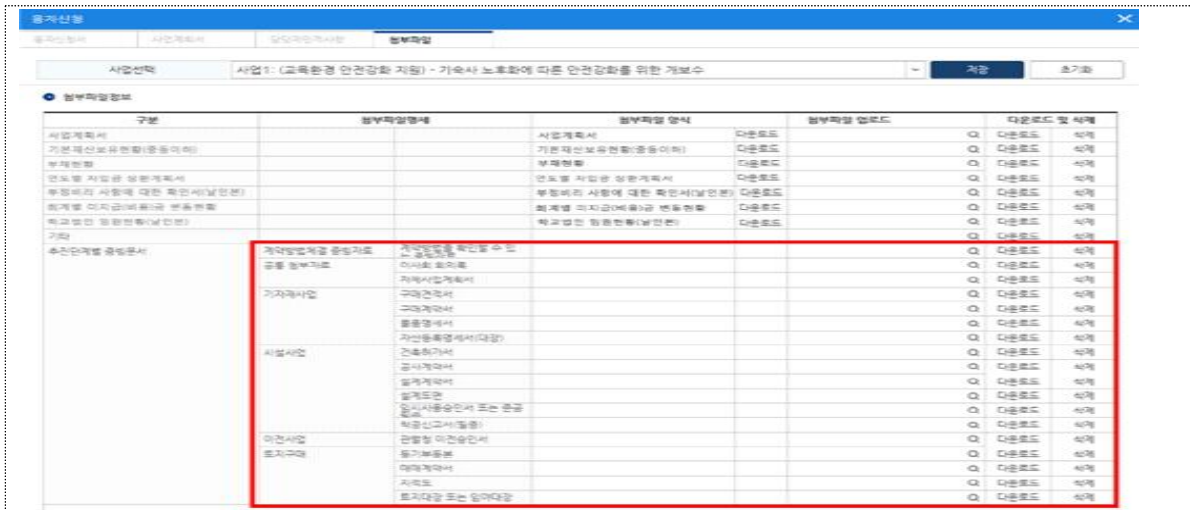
용자신청

융자신청서 | 사업계획서 | 담당자의견사항 | 첨부파일

사업선택 | 사업1: (교육환경 안전강화 지원) - 기숙사 노후화에 따른 안전강화를 위한 개보수 | 저장 | 초기화

첨부파일정보

| 구분 | 첨부파일명세 | | 첨부파일 양식 | | 첨부파일 업로드 | 다운로드 및 삭제 | |
|---|---|---|---|---|---|---|---|
| 사업계획서 | | | 사업계획서 | 다운로드 | | 다운로드 | 삭제 |
| 기본재산보유현황(중등이하) | | | 기본재산보유현황(중등이하) | 다운로드 | | 다운로드 | 삭제 |
| 부채현황 | | | 부채현황 | 다운로드 | | 다운로드 | 삭제 |
| 연도별 차입금 상환계획서 | | | 연도별 차입금 상환계획서 | 다운로드 | | 다운로드 | 삭제 |
| 부정비리 사항에 대한 확인서(날인본) | | | 부정비리 사항에 대한 확인서(날인본) | 다운로드 | | 다운로드 | 삭제 |
| 회계별 미지급(비용)금 변동현황 | | | 회계별 미지급(비용)금 변동현황 | 다운로드 | | 다운로드 | 삭제 |
| 학교법인 임원현황(날인본) | | | 학교법인 임원현황(날인본) | 다운로드 | | 다운로드 | 삭제 |
| 기타 | | | | | | 다운로드 | 삭제 |
| 추진단계별 증빙문서 | 계약방법결정증빙자료 공통 첨부자료 | 계약방법을 확인할 수 있는 증빙자료 | | | | 다운로드 | 삭제 |
| | | 이사회 회의록 | | | | 다운로드 | 삭제 |
| | | 자체사업계획서 | | | | 다운로드 | 삭제 |
| | 기자재사업 | 구매견적서 | | | | 다운로드 | 삭제 |
| | | 구매계약서 | | | | 다운로드 | 삭제 |
| | | 물품명세서 | | | | 다운로드 | 삭제 |
| | | 자산등록명세서(대장) | | | | 다운로드 | 삭제 |
| | 시설사업 | 건축허가서 | | | | 다운로드 | 삭제 |
| | | 공사계약서 | | | | 다운로드 | 삭제 |
| | | 설계계약서 | | | | 다운로드 | 삭제 |
| | | 설계도면 | | | | 다운로드 | 삭제 |
| | | 임시사용승인서 또는 준공필증 | | | | 다운로드 | 삭제 |
| | | 착공신고서(필증) | | | | 다운로드 | 삭제 |
| | 이전사업 | 관할청 이전승인서 | | | | 다운로드 | 삭제 |
| | 토지구매 | 등기부등본 | | | | 다운로드 | 삭제 |
| | | 매매계약서 | | | | 다운로드 | 삭제 |
| | | 지적도 | | | | 다운로드 | 삭제 |
| | | 토지대장 또는 임야대장 | | | | 다운로드 | 삭제 |